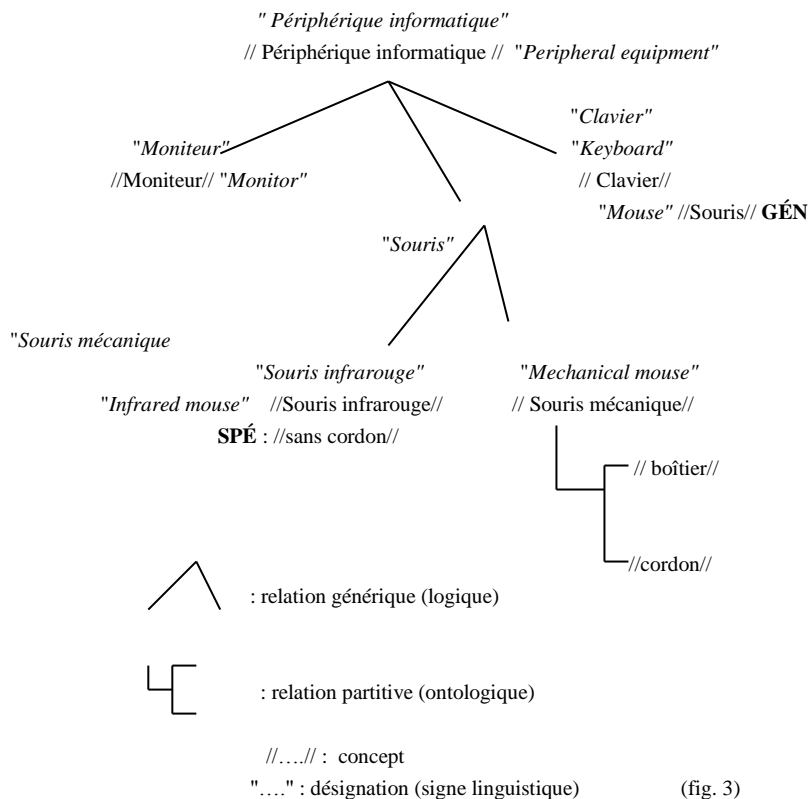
" Périphérique informatique"
// Périphérique informatique // "Peripheral equipment"

"Clavier"
"Moniteur"
"Keyboard"
//Moniteur// "Monitor"
// Clavier//
"Mouse" //Souris// GÉN

"Souris"

"Souris mécanique

"Souris infrarouge"
"Mechanical mouse"
"Infrared mouse" //Souris infrarouge//
// Souris mécanique//
SPÉ : //sans cordon//

// boîtier//

//cordon//

: relation générique (logique)

: relation partitive (ontologique)

//….// : concept
"…." : désignation (signe linguistique) (fig. 3)